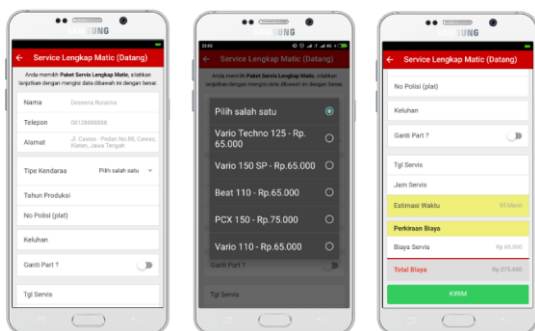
SAMSUNG

Service Lengkap Matic (Datang)

Anda memilih Paket Servis Lengkap Matic, silahkan lengkapkan dengan mengisi data dibawah ini dengan benar.

Nama Desmina Rosalina

Telepon 08128888888

Alamat Jl. Cawas - Pedan No.88, Cawas, Klaten, Jawa Tengah

Tipe Kendaraan Pilih salah satu

Tahun Produksi

No Polisi (plat)

Keluhan

Ganti Part ?

Tgl Servis

SAMSUNG

Anda memilih Paket Servis Lengkap Matic, silahkan lengkapkan dengan mengisi data dibawah ini dengan benar.

Pilih salah satu

Vario Techno 125 - Rp. 65.000

Vario 150 SP - Rp.65.000

Beat 110 - Rp.65.000

PCX 150 - Rp.75.000

Vario 110 - Rp.65.000

Ganti Part ?

Tgl Servis

SAMSUNG

Service Lengkap Matic (Datang)

No Polisi (plat)

Keluhan

Ganti Part ?

Tgl Servis

Jam Servis

Estimasi Waktu 60 Menit

Perkiraan Biaya

Biaya Servis Rp 65.000

Total Biaya Rp 275.000

KIRIM